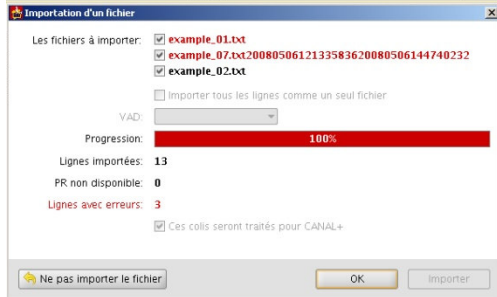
Importation d'un fichier

Les fichiers à importer:
example_01.txt
example_07.txt20080506121335836200805061447402 32
example_02.txt

Importer tous les lignes comme un seul fichier

VAD:

Progression: 100%

Lignes importées: 13

PR non disponible: 0

Lignes avec erreurs: 3

Ces colis seront traités pour CANAL+

Ne pas importer le fichier

OK

Importer